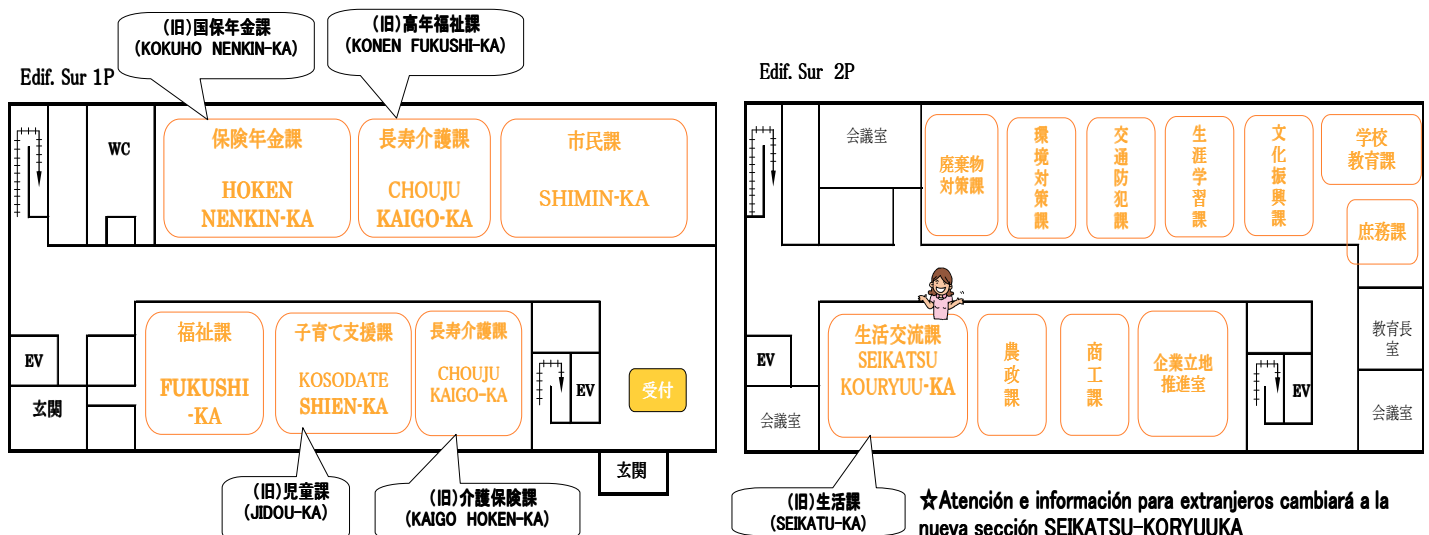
(旧)国保年金課
(KOKUHO NENKIN-KA)

(旧)高年福祉課
(KONEN FUKUSHI-KA)

Edif. Sur 1P

WC

保険年金課
HOKEN NENKIN-KA

長寿介護課
CHOUJU KAIGO-KA

市民課
SHIMIN-KA

EV

玄関

福祉課
FUKUSHI-KA

子育て支援課
KOSODATE SHIEN-KA

長寿介護課
CHOUJU KAIGO-KA

EV

受付

玄関

(旧)児童課
(JIDOU-KA)

(旧)介護保険課
(KAIGO HOKEN-KA)

Edif. Sur 2P

会議室

廃棄物対策課

環境対策課

交通防犯課

生涯学習課

文化振興課

学校教育課

庶務課

EV

会議室

生活交流課
SEIKATSU KOURYUU-KA

農政課

商工課

企業立地推進室

EV

教育長室

会議室

(旧)生活課
(SEIKATU-KA)

☆Atención e información para extranjeros cambiará a la nueva sección SEIKATSU-KORYUUKA